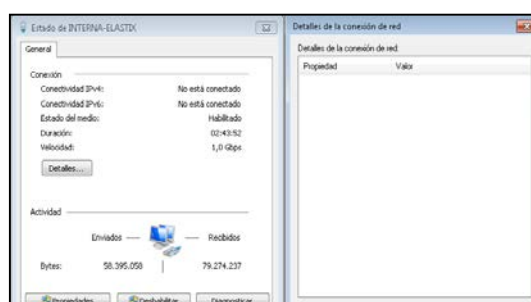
Estado de INTERNA-ELASTIX

General

Conexión

Conectividad IPv4: No está conectado

Conectividad IPv6: No está conectado

Estado del medio: Habilitado

Duración: 02:43:52

Velocidad: 1,0 Gbps

Detalles...

Actividad

Enviados — Recibidos

Bytes: 58.395.058 | 79.274.237

Propiedades Deshabilitar Diagnosticar

Detalles de la conexión de red

Detalles de la conexión de red:

| Propiedad | Valor |
|---|---|